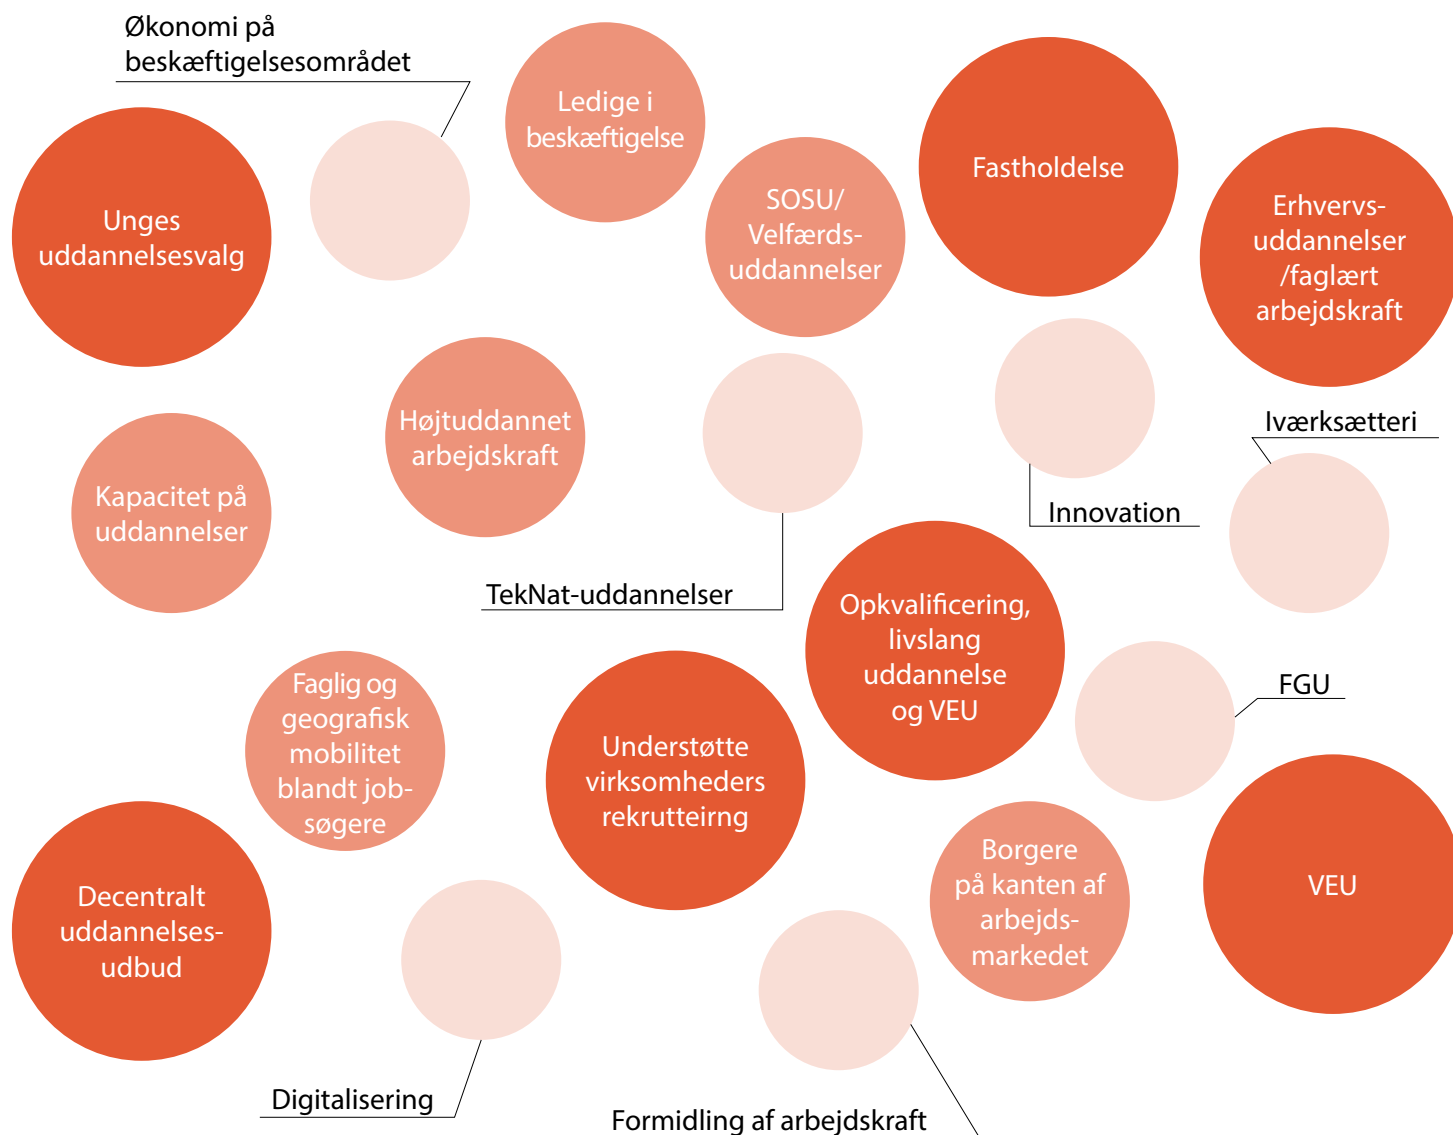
Økonomi på beskæftigelsesområdet

Ledige i beskæftigelse

Fastholdelse

Unges uddannelsesvalg

SOSU/ Velfærds-uddannelser

Erhvervs-uddannelser /faglært arbejdskraft

Højtuddannet arbejdskraft

Iværksætteri

Kapacitet på uddannelser

Innovation

TekNat-uddannelser

Opkvalificering, livslang uddannelse og VEU

Faglig og geografisk mobilitet blandt job-søgere

Understøtte virksomheders rekrutteirng

FGU

VEU

Borgere på kanten af arbejds-markedet

Decentralt uddannelses-udbud

Digitalisering

Formidling af arbejdskraft